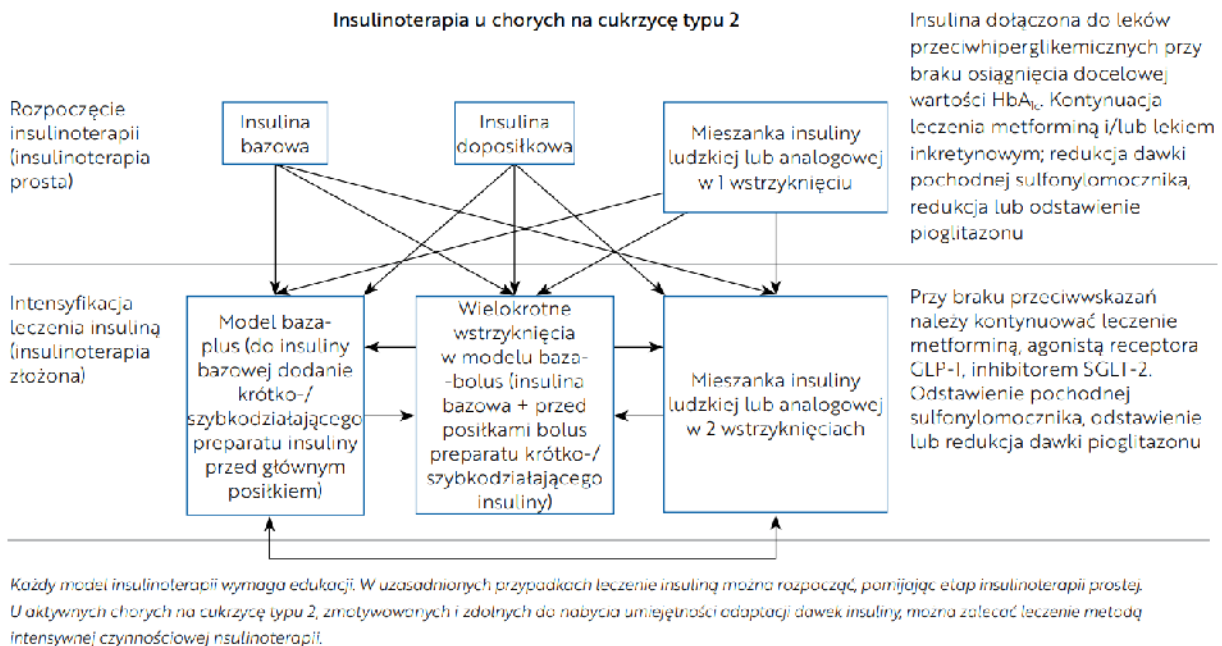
Insulinoterapia u chorych na cukrzycę typu 2

Rozpoczęcie insulinoterapii (insulinoterapia prosta)

Insulina bazowa

Insulina doposiłkowa

Mieszanka insuliny ludzkiej lub analogowej w 1 wstrzyknięciu

Insulina dołączona do leków przeciwhiperglikemicznych przy braku osiągnięcia docelowej wartości $HbA_{1c}$. Kontynuacja leczenia metforminą i/lub lekiem inkretynowym; redukcja dawki pochodnej sulfonylomocznika, redukcja lub odstawienie pioglitazonu

Intensyfikacja leczenia insuliną (insulinoterapia złożona)

Model baza-plus (do insuliny bazowej dodanie krótko-/ szybkodziałającego preparatu insuliny przed głównym posiłkiem)

Wielokrotne wstrzyknięcia w modelu baza--bolus (insulina bazowa + przed posiłkami bolus preparatu krótko-/ szybkodziałającego insuliny)

Mieszanka insuliny ludzkiej lub analogowej w 2 wstrzyknięciach

Przy braku przeciwwskazań należy kontynuować leczenie metforminą, agonistą receptora GLP-1, inhibitorem SGLT-2. Odstawienie pochodnej sulfonylomocznika, odstawienie lub redukcja dawki pioglitazonu

Każdy model insulinoterapii wymaga edukacji. W uzasadnionych przypadkach leczenie insuliną można rozpocząć, pomijając etap insulinoterapii prostej. U aktywnych chorych na cukrzycę typu 2, zmotywowanych i zdolnych do nabycia umiejętności adaptacji dawek insuliny, można zalecać leczenie metodą intensywnej czynnościowej insulinoterapii.